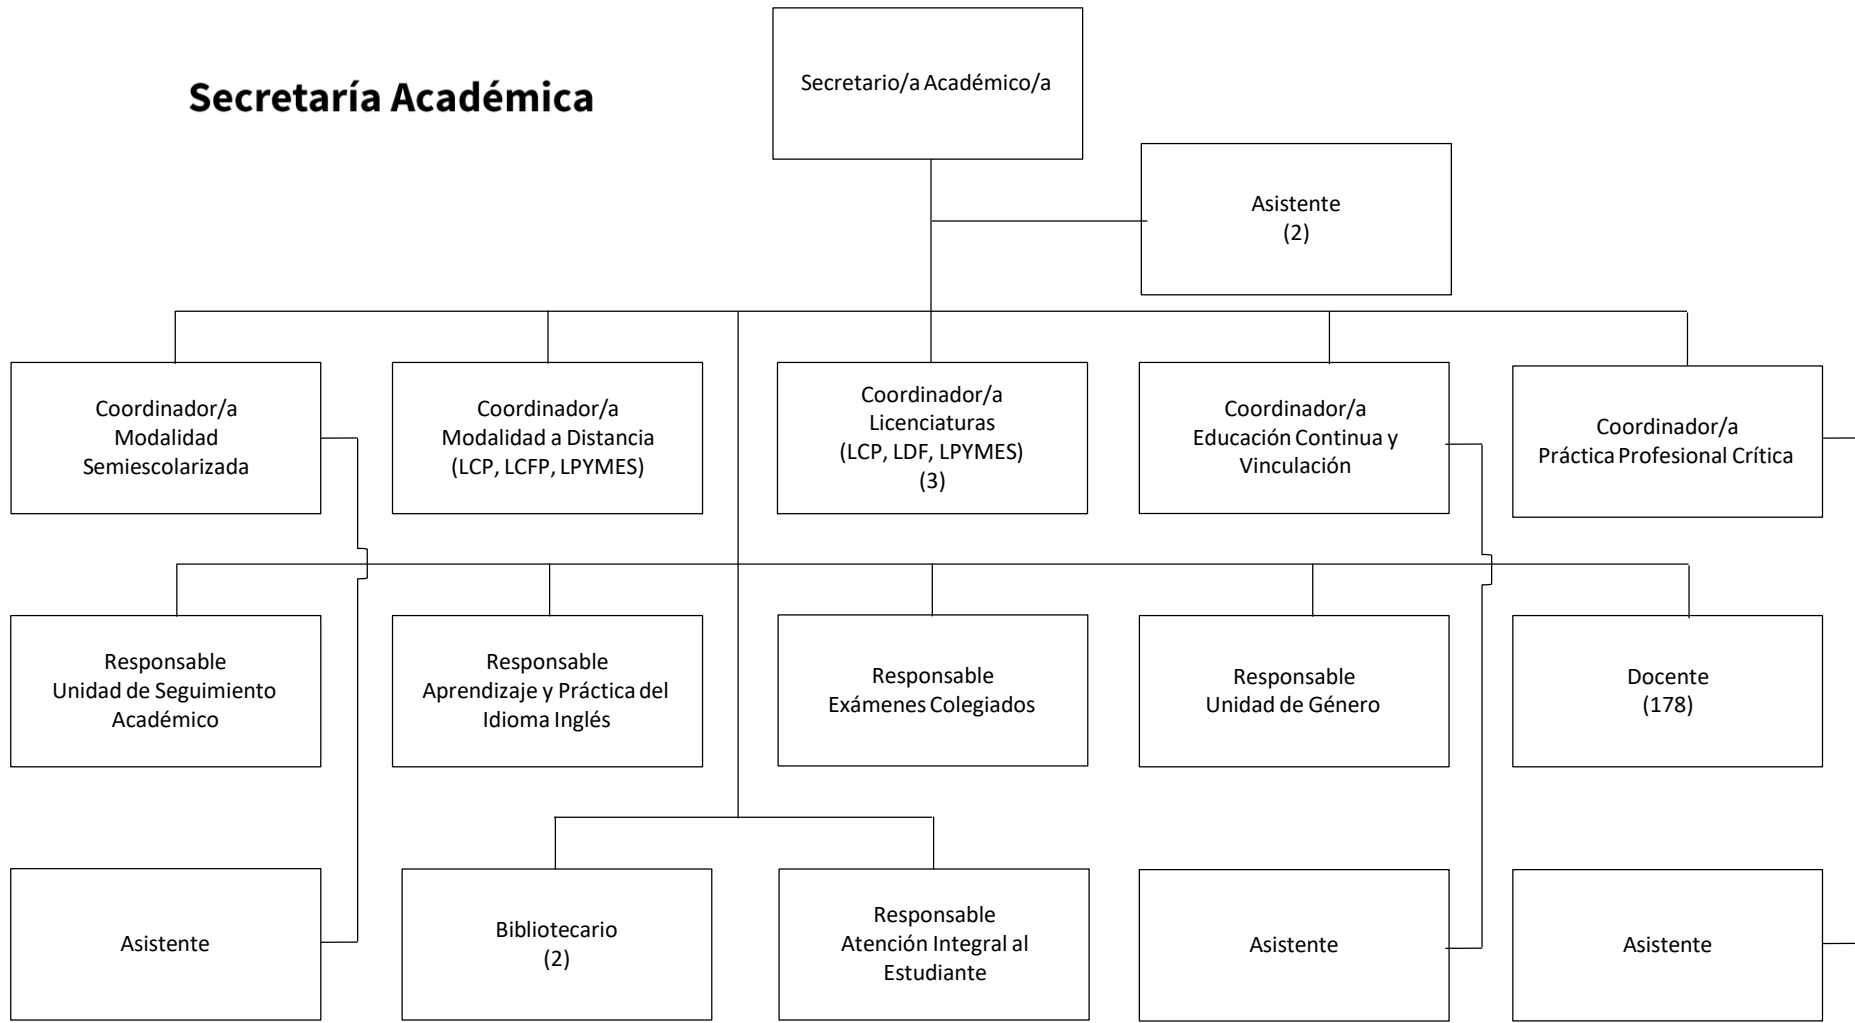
Secretaría Académica

Secretario/a Académico/a

Asistente
(2)

Coordinador/a
Modalidad
Semiescolarizada

Coordinador/a
Modalidad a Distancia
(LCP, LCFP, LPYMES)

Coordinador/a
Licenciaturas
(LCP, LDF, LPYMES)
(3)

Coordinador/a
Educación Continua y
Vinculación

Coordinador/a
Práctica Profesional Crítica

Responsable
Unidad de Seguimiento
Académico

Responsable
Aprendizaje y Práctica del
Idioma Inglés

Responsable
Exámenes Colegiados

Responsable
Unidad de Género

Docente
(178)

Asistente

Bibliotecario
(2)

Responsable
Atención Integral al
Estudiante

Asistente

Asistente